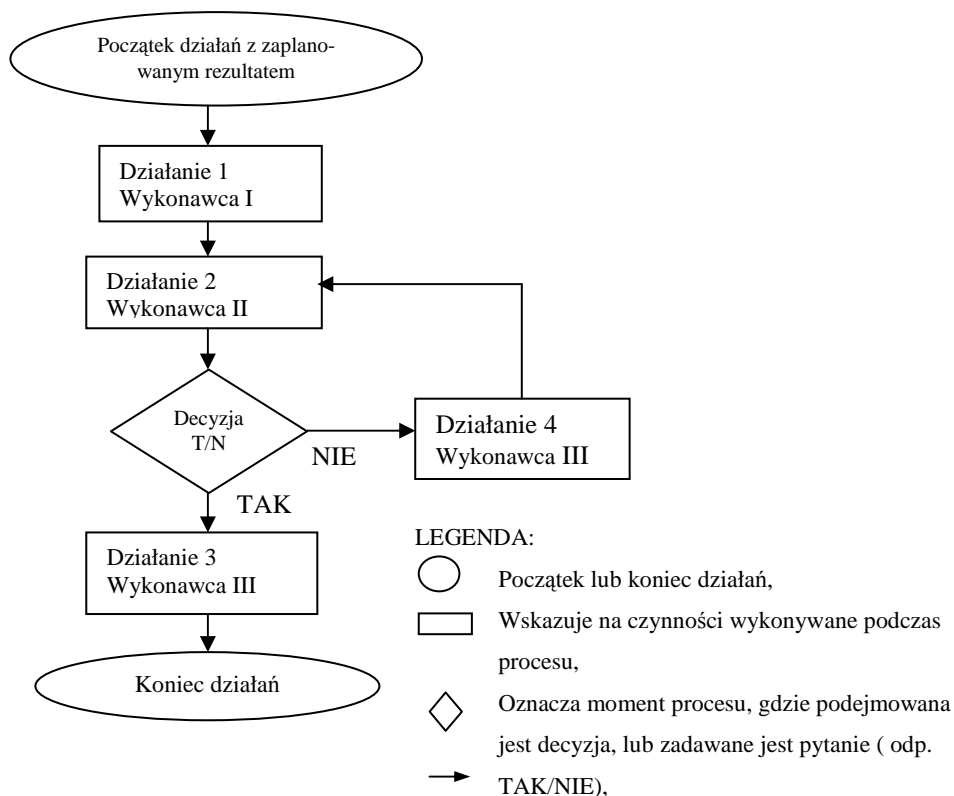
Początek działań z zaplanowanym rezultatem

Działanie 1
Wykonawca I

Działanie 2
Wykonawca II

Decyzja
T/N

NIE

Działanie 4
Wykonawca III

TAK

Działanie 3
Wykonawca III

Koniec działań

LEGENDA:

Początek lub koniec działań,

Wskazuje na czynności wykonywane podczas procesu,

Oznacza moment procesu, gdzie podejmowana jest decyzja, lub zadawane jest pytanie ( odp. TAK/NIE),